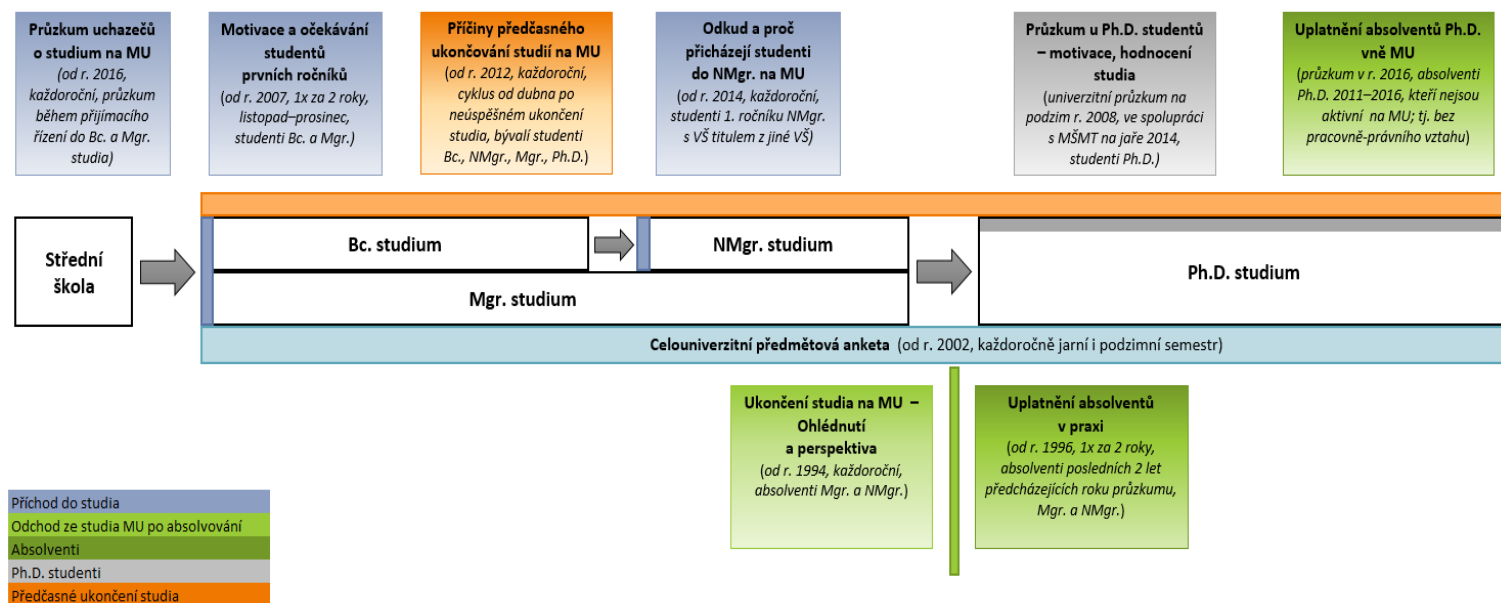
**Průzkum uchazečů o studium na MU**
(od r. 2016, každoroční, průzkum během přijímacího řízení do Bc. a Mgr. studia)

**Motivace a očekávání studentů prvních ročníků**
(od r. 2007, 1x za 2 roky, listopad–prosinec, studenti Bc. a Mgr.)

**Příčiny předčasného ukončování studií na MU**
(od r. 2012, každoroční, cyklus od dubna po neúspěšném ukončení studia, bývalí studenti Bc., NMgr., Mgr., Ph.D.)

**Odkud a proč přicházejí studenti do NMgr. na MU**
(od r. 2014, každoroční, studenti 1. ročníku NMgr. s VŠ titulem z jiné VŠ)

**Průzkum u Ph.D. studentů – motivace, hodnocení studia**
(univerzitní průzkum na podzim r. 2008, ve spolupráci s MŠMT na jaře 2014, studenti Ph.D.)

**Uplatnění absolventů Ph.D. vně MU**
(průzkum v r. 2016, absolventi Ph.D. 2011–2016, kteří nejsou aktivní na MU; tj. bez pracovně-právního vztahu)

Střední škola

Bc. studium

NMgr. studium

Mgr. studium

Ph.D. studium

**Celouniverzitní předmětová anketa** (od r. 2002, každoročně jarní i podzimní semestr)

**Ukončení studia na MU – Ohlédnutí a perspektiva**
(od r. 1994, každoroční, absolventi Mgr. a NMgr.)

**Uplatnění absolventů v praxi**
(od r. 1996, 1x za 2 roky, absolventi posledních 2 let předcházejících roku průzkumu, Mgr. a NMgr.)

Příchod do studia
Odchod ze studia MU po absolvování
Absolventi
Ph.D. studenti
Předčasné ukončení studia